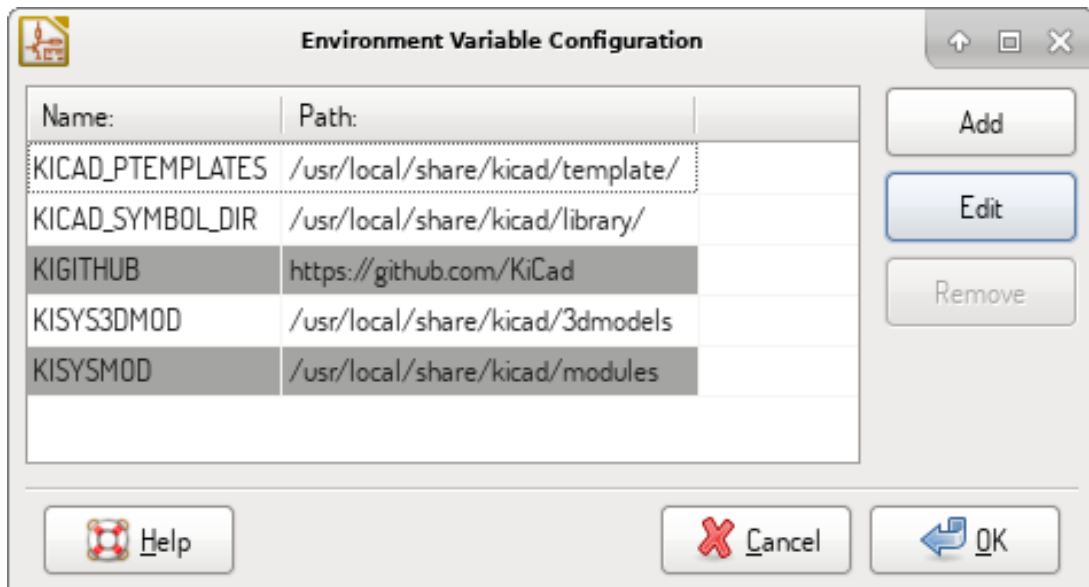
Environment Variable Configuration

| Name: | Path: |
|---|---|
| KICAD_PTEMPLATES | /usr/local/share/kicad/template/ |
| KICAD_SYMBOL_DIR | /usr/local/share/kicad/library/ |
| KIGITHUB | https://github.com/KiCad |
| KISYS3DMOD | /usr/local/share/kicad/3dmodels |
| KISYSMOD | /usr/local/share/kicad/modules |

Add
Edit
Remove

Help
Cancel
OK